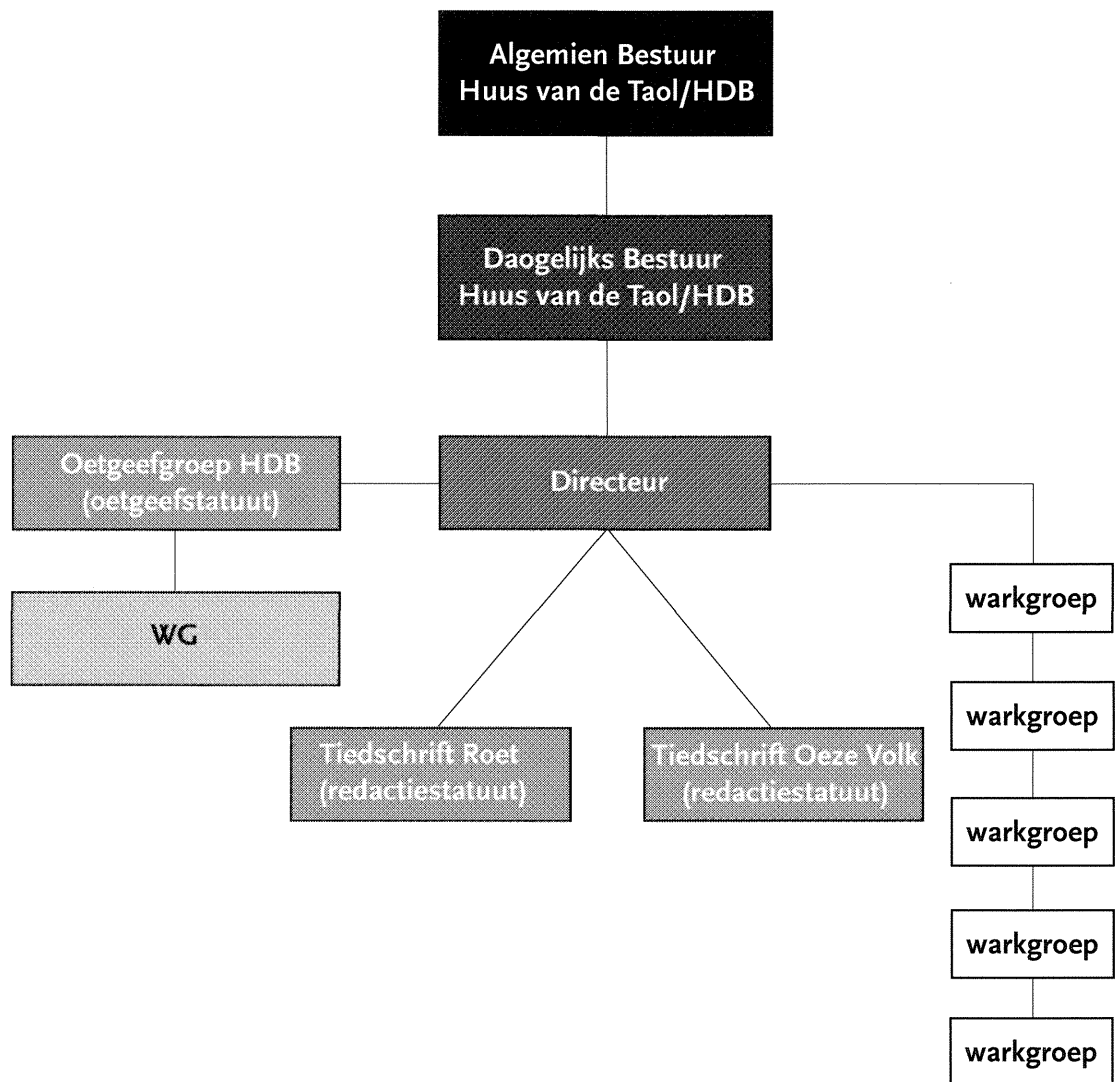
Algemien Bestuur
Huus van de Taol/HDB

Daogelijks Bestuur
Huus van de Taol/HDB

Oetgeefgroep HDB
(oetgeefstatuut)

Directeur

WG

warkgroep

warkgroep

Tiedschrift Roet
(redactiestatuut)

Tiedschrift Oeze Volk
(redactiestatuut)

warkgroep

warkgroep

warkgroep